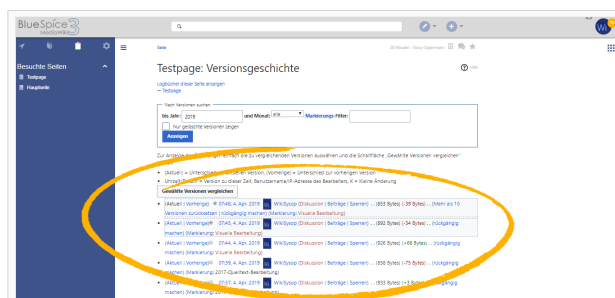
BlueSpice 3 MediaWiki

Besuchte Seiten
Testpage
Hauptseite

Seite

Testpage: Versionsgeschichte

Logbücher dieser Seite anzeigen
← Testpage

Nach Versionen suchen
bis Jahr: 2019 und Monat: alle Markierungs-Filter:
Nur gesichtete Versionen zeigen
Anzeigen

Zur Anzeige der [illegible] einfach die zu vergleichenden Versionen auswählen und die Schaltfläche „Gewählte Versionen vergleichen".

(Aktuell) = Unterschied zur aktuellen Version, (Vorherige) = Unterschied zur vorherigen Version
Uhrzeit/Datum = Version zu dieser Zeit, Benutzername/IP-Adresse des Bearbeiters, K = Kleine Änderung

Gewählte Versionen vergleichen

(Aktuell | Vorherige) 07:48, 4. Apr. 2019 WikiSysop (Diskussion | Beiträge | Sperren) . . (933 Bytes) (-39 Bytes) . . (Mehr als 10 Versionen zurücksetzen | rückgängig machen) (Markierung) Visuelle Bearbeitung
(Aktuell | Vorherige) 07:45, 4. Apr. 2019 WikiSysop (Diskussion | Beiträge | Sperren) . . (892 Bytes) (-34 Bytes) . . (rückgängig machen) (Markierung) Visuelle Bearbeitung
(Aktuell | Vorherige) 07:44, 4. Apr. 2019 WikiSysop (Diskussion | Beiträge | Sperren) . . (926 Bytes) (+68 Bytes) . . (rückgängig machen) (Markierung) Visuelle Bearbeitung
(Aktuell | Vorherige) 07:39, 4. Apr. 2019 WikiSysop (Diskussion | Beiträge | Sperren) . . (858 Bytes) (-75 Bytes) . . (rückgängig machen) (Markierung) 2017-Quelltext-Bearbeitung
(Aktuell | Vorherige) 07:37, 4. Apr. 2019 WikiSysop (Diskussion | Beiträge | Sperren) . . (933 Bytes) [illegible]